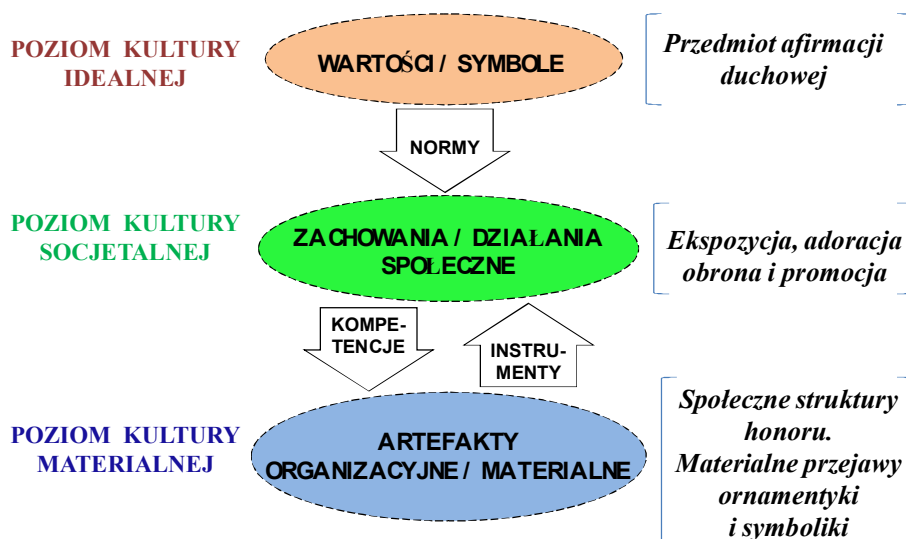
POZIOM KULTURY IDEALNEJ

WARTOŚCI / SYMBOLE

Przedmiot afirmacji duchowej

NORMY

POZIOM KULTURY SOCJETALNEJ

ZACHOWANIA / DZIAŁANIA SPOŁECZNE

Ekspozycja, adoracja obrona i promocja

KOMPETENCJE

INSTRUMENTY

POZIOM KULTURY MATERIALNEJ

ARTEFAKTY ORGANIZACYJNE / MATERIALNE

Społeczne struktury honoru. Materialne przejawy ornamentyki i symboliki